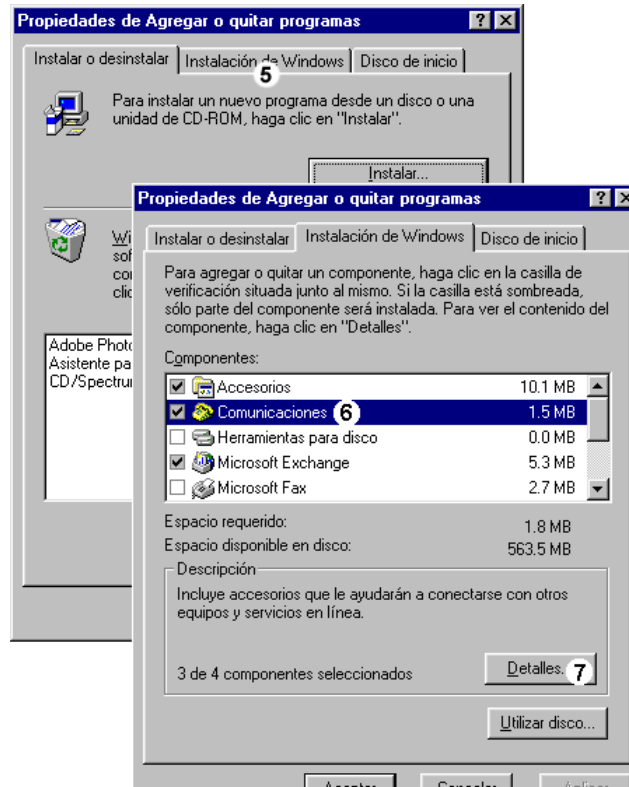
Propiedades de Agregar o quitar programas

Instalar o desinstalar | Instalación de Windows | Disco de inicio

5

Para instalar un nuevo programa desde un disco o una unidad de CD-ROM, haga clic en "Instalar".

Instalar...

Wi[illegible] sof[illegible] co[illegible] clic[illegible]

Adobe Photo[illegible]
Asistente pa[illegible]
CD/Spectrur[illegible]

Propiedades de Agregar o quitar programas

Instalar o desinstalar | Instalación de Windows | Disco de inicio

Para agregar o quitar un componente, haga clic en la casilla de verificación situada junto al mismo. Si la casilla está sombreada, sólo parte del componente será instalada. Para ver el contenido del componente, haga clic en "Detalles".

Componentes:

| Componente | Tamaño |
|---|---|
| Accesorios | 10.1 MB |
| Comunicaciones | 1.5 MB |
| Herramientas para disco | 0.0 MB |
| Microsoft Exchange | 5.3 MB |
| Microsoft Fax | 2.7 MB |

6

Espacio requerido: 1.8 MB
Espacio disponible en disco: 563.5 MB

Descripción

Incluye accesorios que le ayudarán a conectarse con otros equipos y servicios en línea.

3 de 4 componentes seleccionados

Detalles...

7

Utilizar disco...

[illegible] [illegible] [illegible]